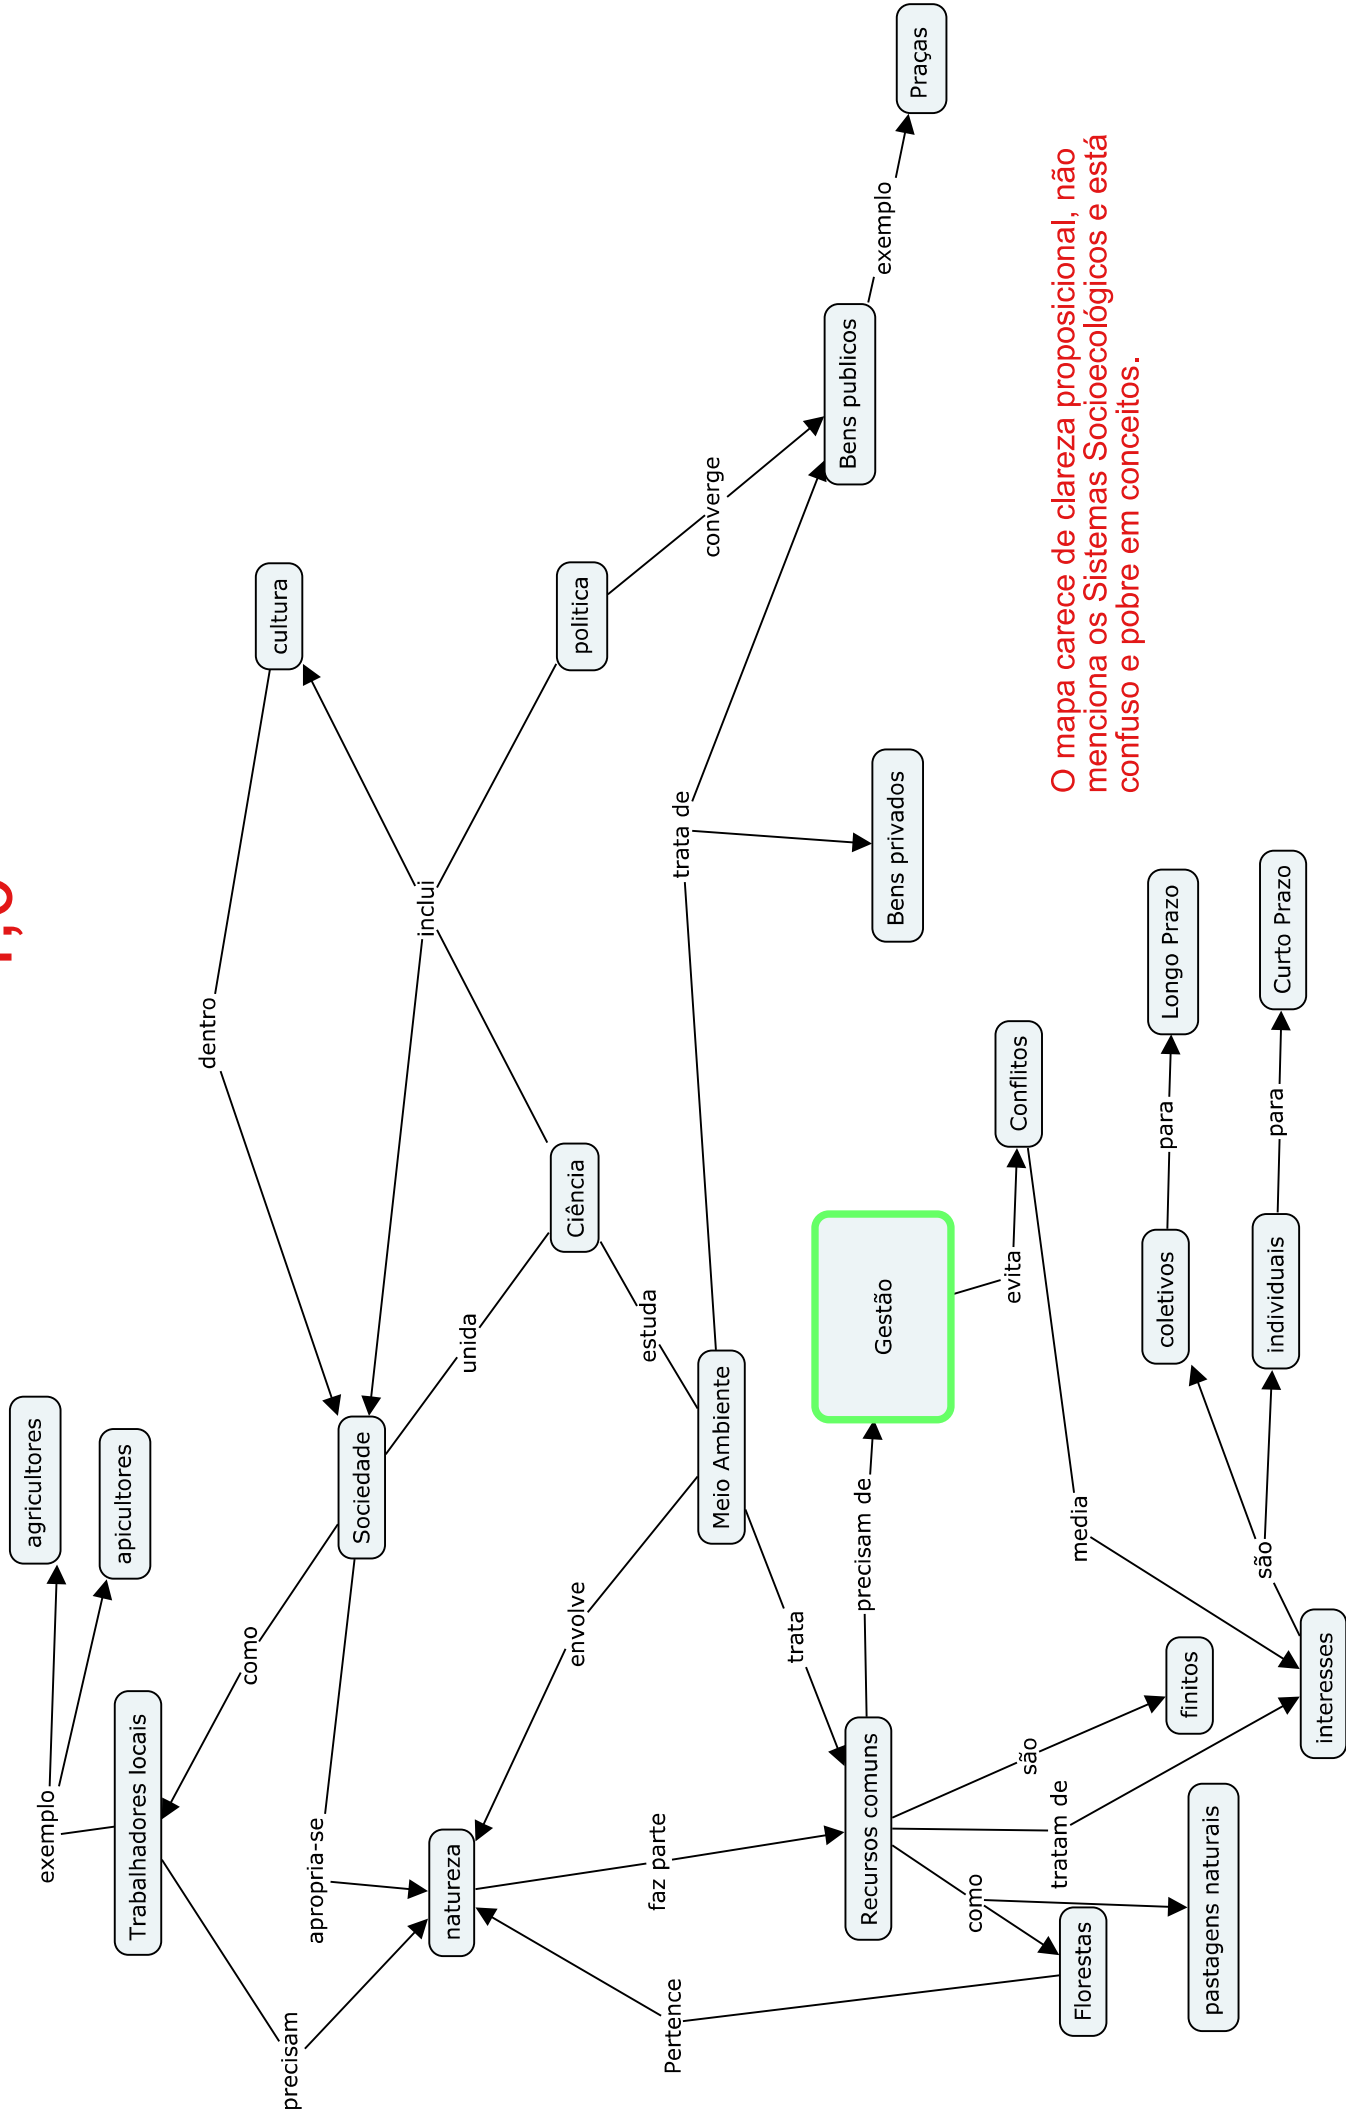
1,0

O mapa carece de clareza proposicional, não menciona os Sistemas Socioecológicos e está confuso e pobre em conceitos.

Praças
exemplo
Bens publicos
converge
politica
cultura
inclui
dentro
Ciência
Bens privados
trata de
Conflitos
Longo Prazo
Curto Prazo
para
para
coletivos
individuais
Gestão
evita
estuda
unida
Sociedade
Meio Ambiente
agricultores
apicultores
como
envolve
trata
precisam de
media
são
interesses
finitos
são
tratam de
Recursos comuns
pastagens naturais
como
Florestas
faz parte
natureza
apropria-se
exemplo
Trabalhadores locais
precisam
Pertence